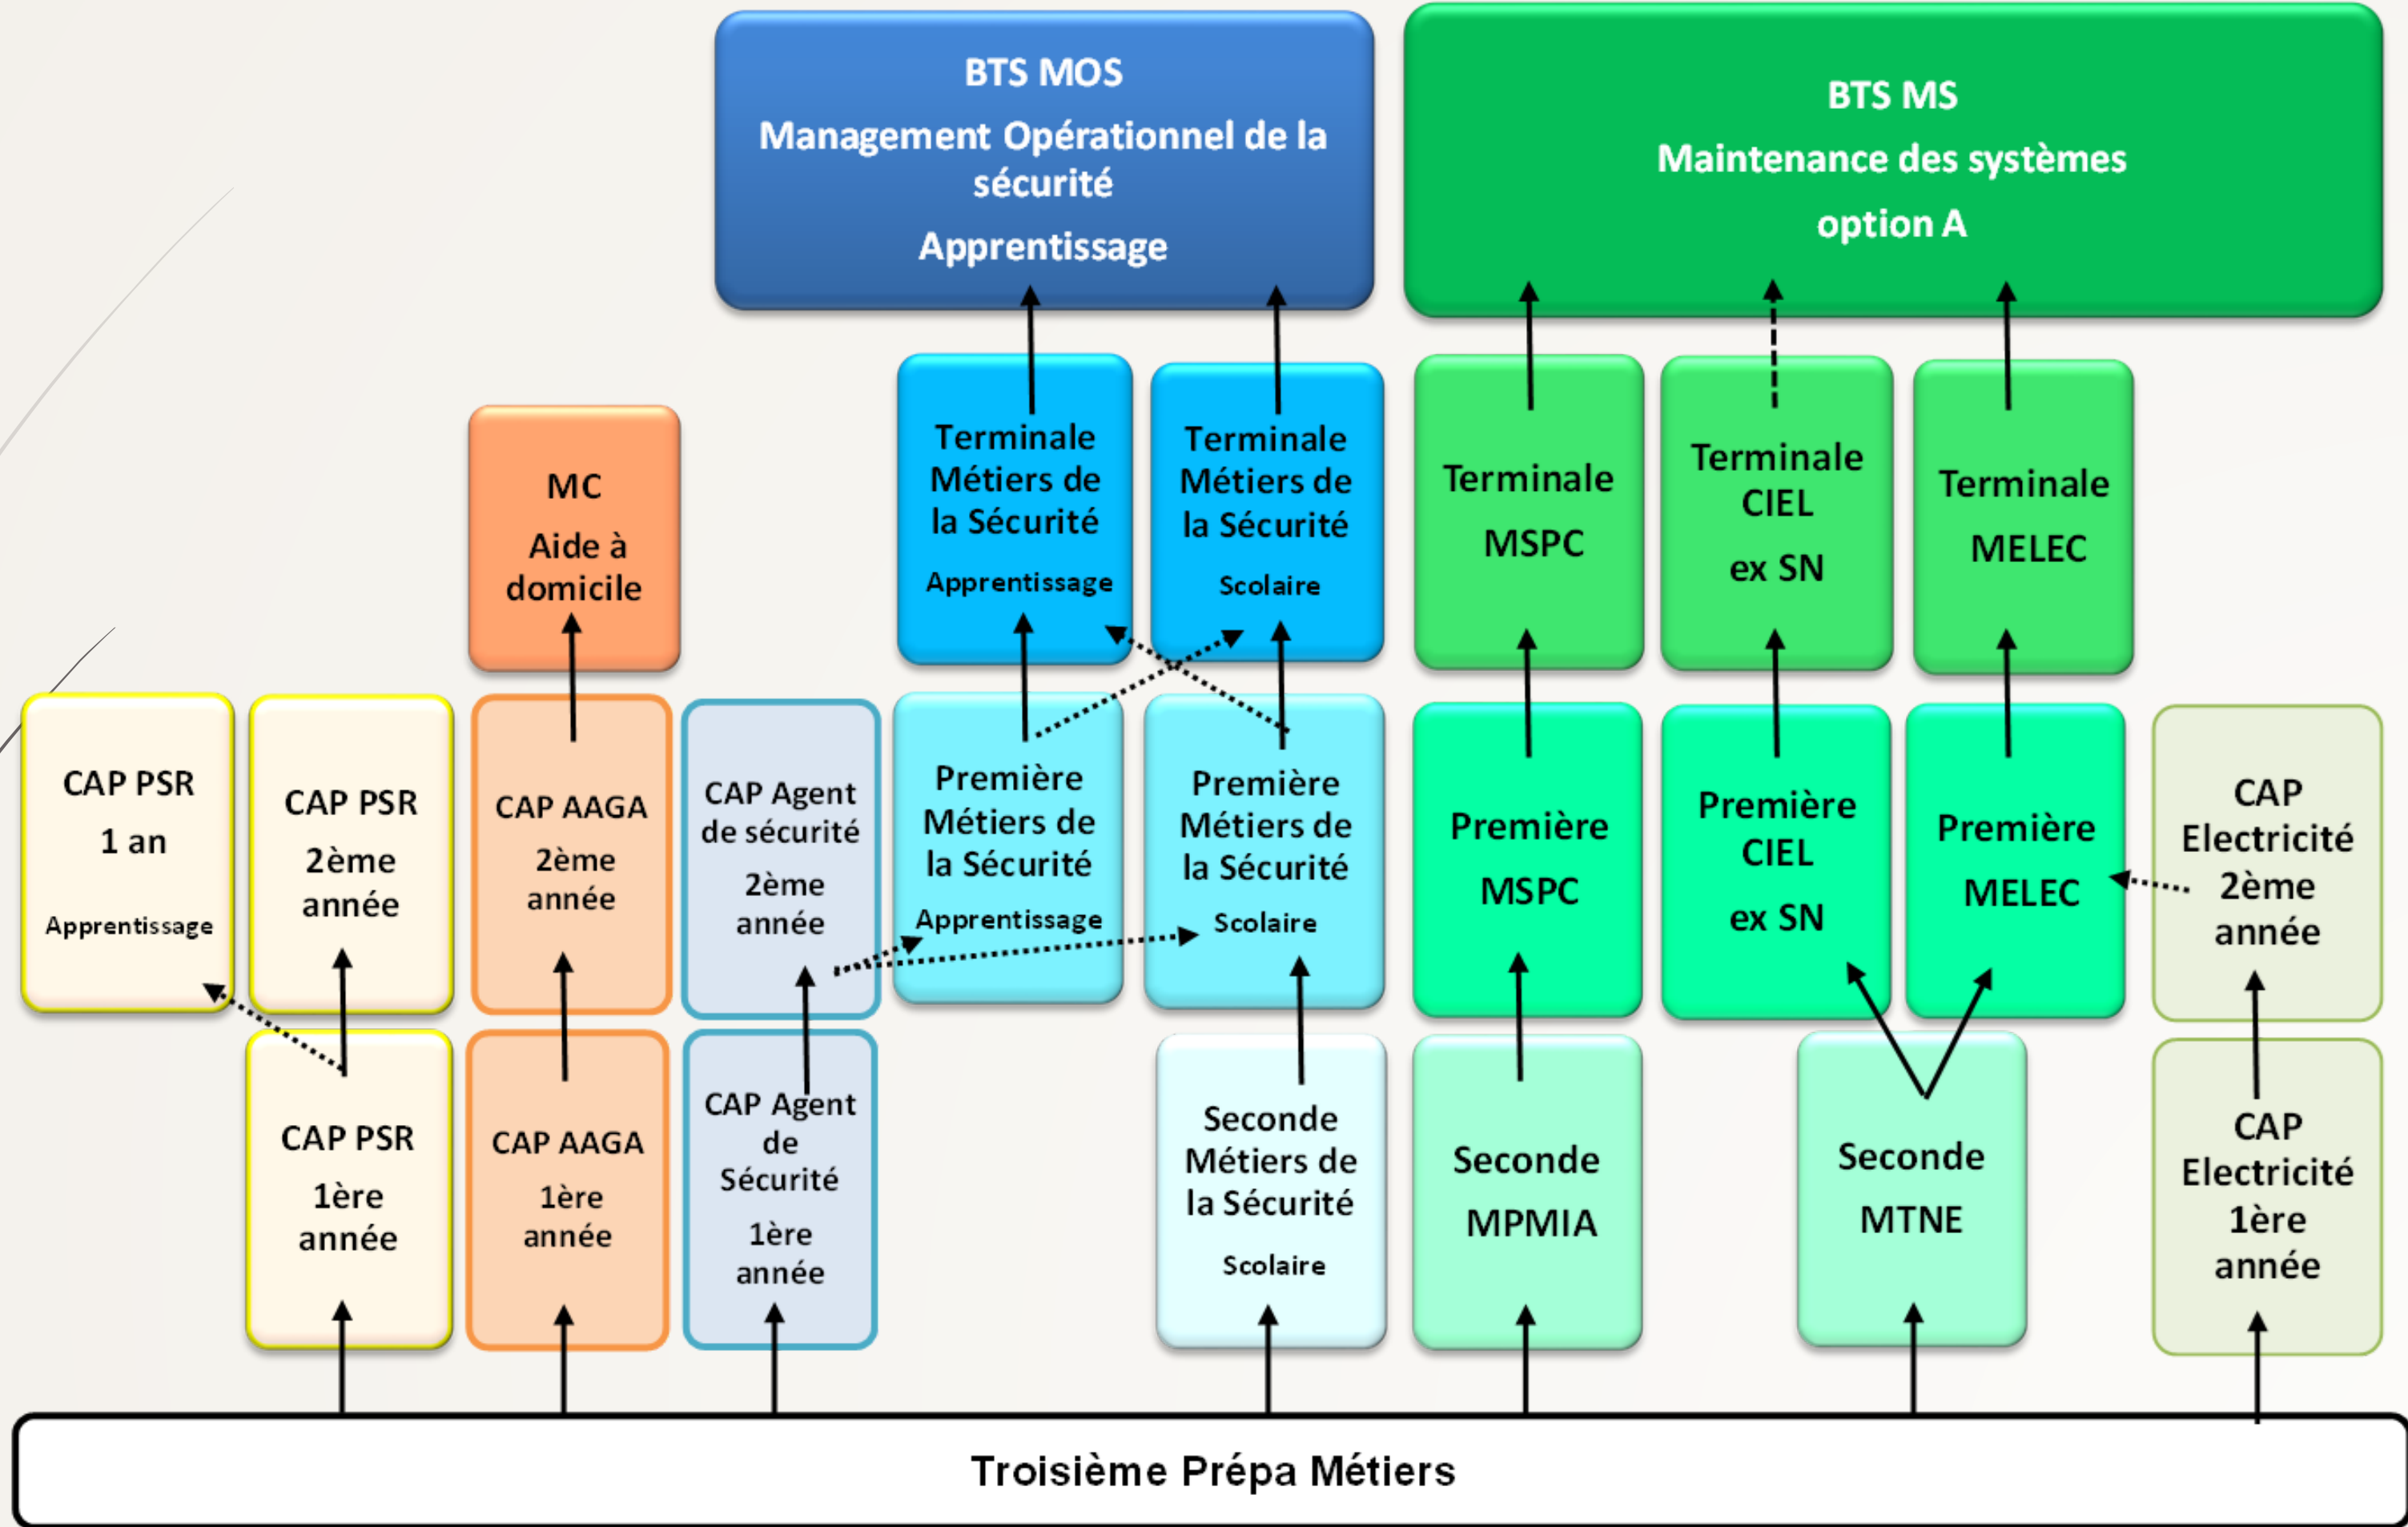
BTS MOS
Management Opérationnel de la sécurité
Apprentissage

BTS MS
Maintenance des systèmes
option A

MC
Aide à domicile

Terminale Métiers de la Sécurité
Apprentissage

Terminale Métiers de la Sécurité
Scolaire

Terminale
MSPC

Terminale
CIEL
ex SN

Terminale
MELEC

CAP PSR
1 an
Apprentissage

CAP PSR
2ème année

CAP AAGA
2ème année

CAP Agent de sécurité
2ème année

Première Métiers de la Sécurité
Apprentissage

Première Métiers de la Sécurité
Scolaire

Première
MSPC

Première
CIEL
ex SN

Première
MELEC

CAP Electricité
2ème année

CAP PSR
1ère année

CAP AAGA
1ère année

CAP Agent de Sécurité
1ère année

Seconde Métiers de la Sécurité
Scolaire

Seconde
MPMIA

Seconde
MTNE

CAP Electricité
1ère année

Troisième Prépa Métiers